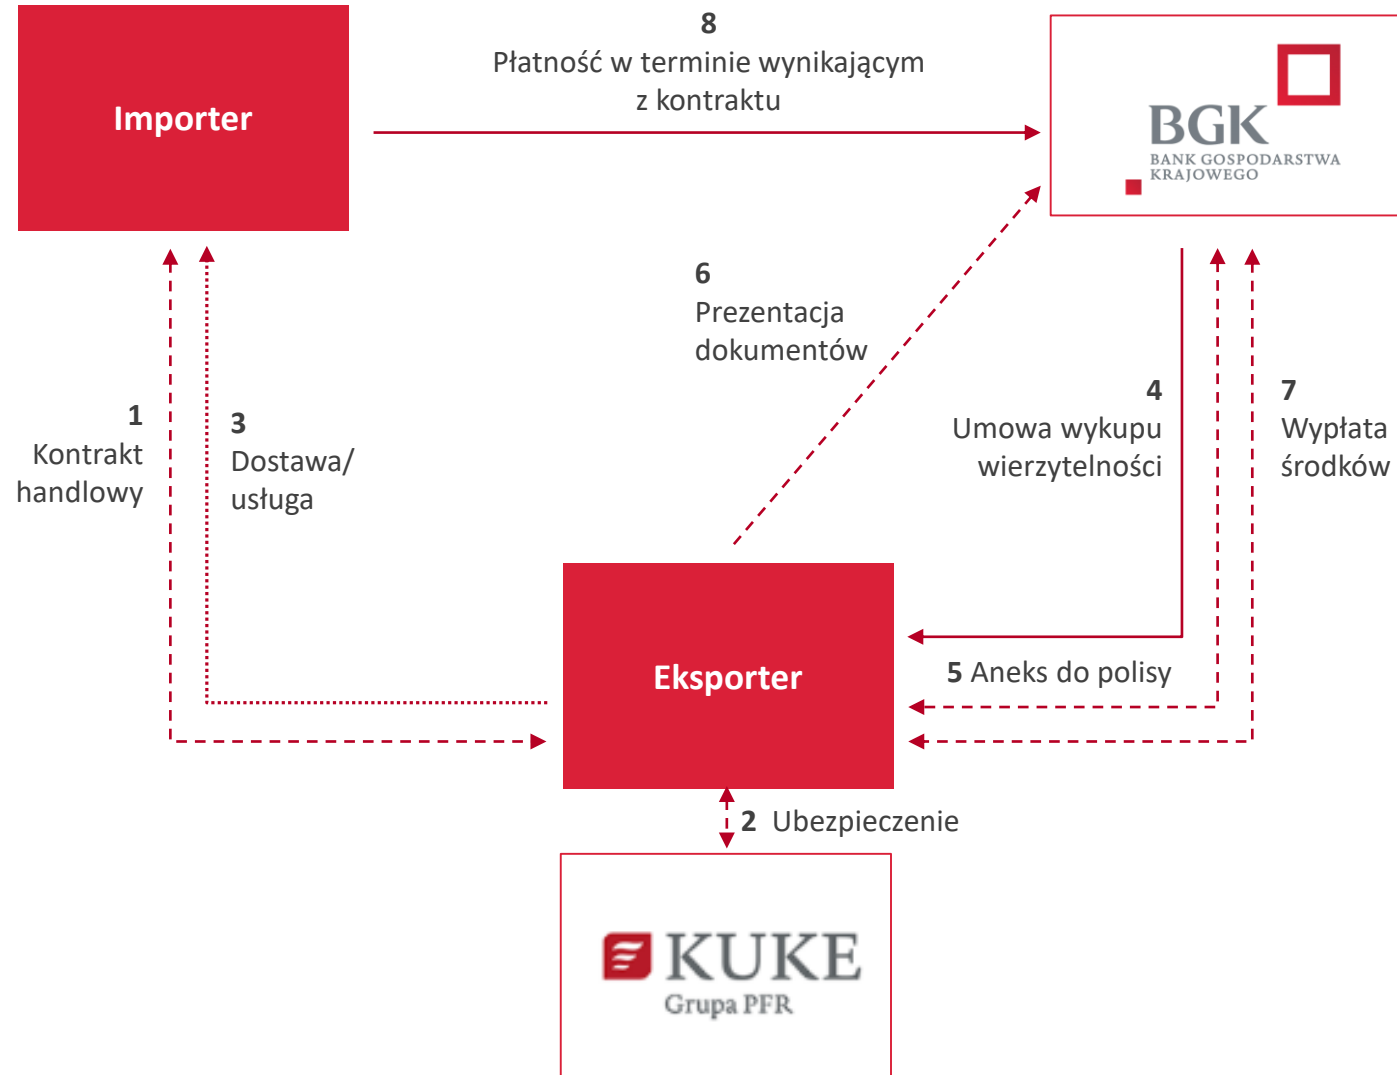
Importer

8
Płatność w terminie wynikającym z kontraktu

BGK
BANK GOSPODARSTWA KRAJOWEGO

6
Prezentacja dokumentów

1
Kontrakt handlowy

3
Dostawa/ usługa

4
Umowa wykupu wierzytelności

7
Wypłata środków

Eksporter

5 Aneks do polisy

2 Ubezpieczenie

KUKE
Grupa PFR